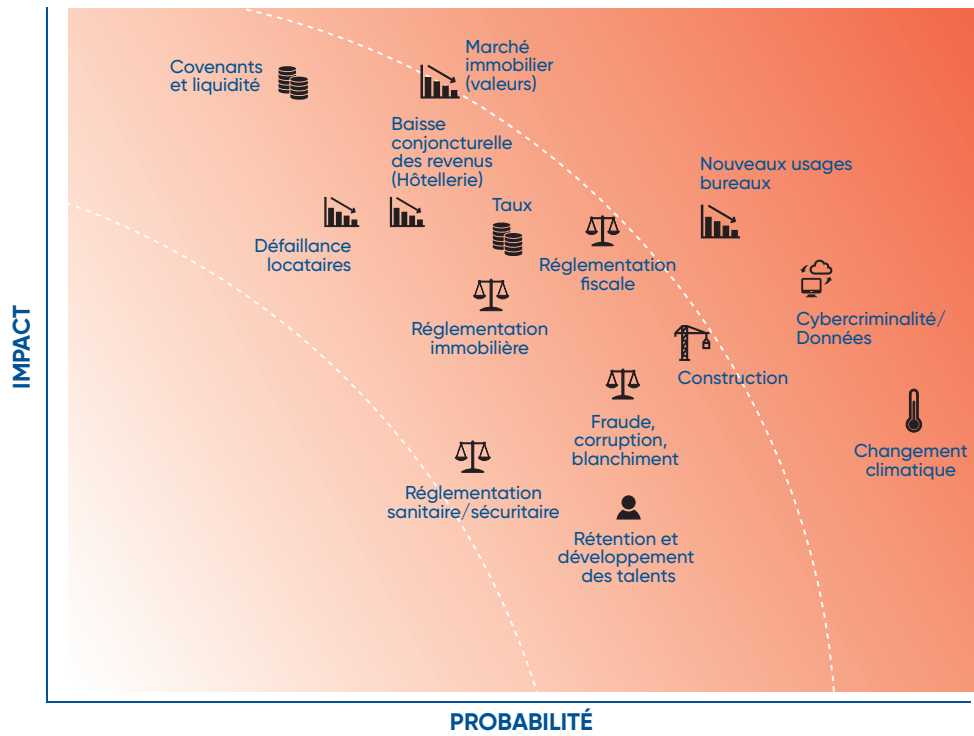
Covenants et liquidité

Marché immobilier (valeurs)

Baisse conjoncturelle des revenus (Hôtellerie)

Nouveaux usages bureaux

Taux

Défaillance locataires

Réglementation fiscale

Réglementation immobilière

Cybercriminalité/ Données

Construction

Fraude, corruption, blanchiment

Changement climatique

Réglementation sanitaire/sécuritaire

Rétention et développement des talents

IMPACT

PROBABILITÉ